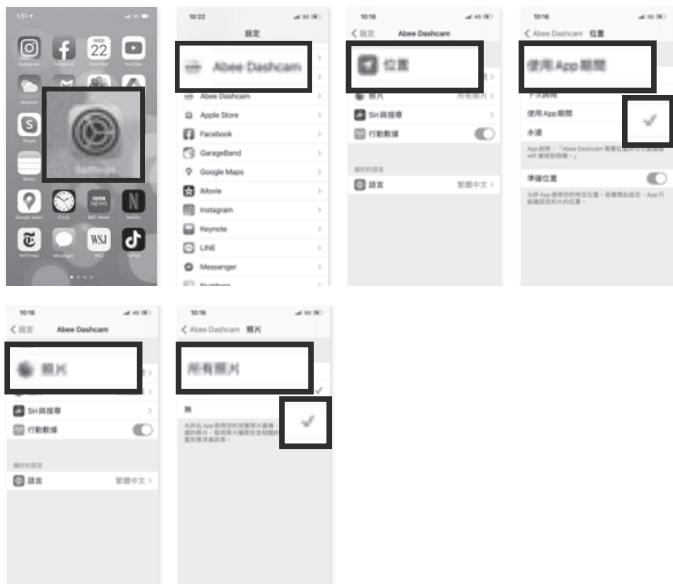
22

Settings

10:22

設定

Abee Dashcam

Abee Dashcam

Apple Store

Facebook

GarageBand

Google Maps

iMovie

Instagram

Keynote

LINE

Messenger

10:16

く 設定 Abee Dashcam

位置

照片 所有照片

Siri與搜尋

行動數據

偏好的語言

語言 繁體中文

10:16

く Abee Dashcam 位置

使用 App 期間

使用 App 期間

永遠

準確位置

10:16

く 設定 Abee Dashcam

照片

Siri與搜尋

行動數據

偏好的語言

語言 繁體中文 >

10:16

く Abee Dashcam 照片

所有照片

無